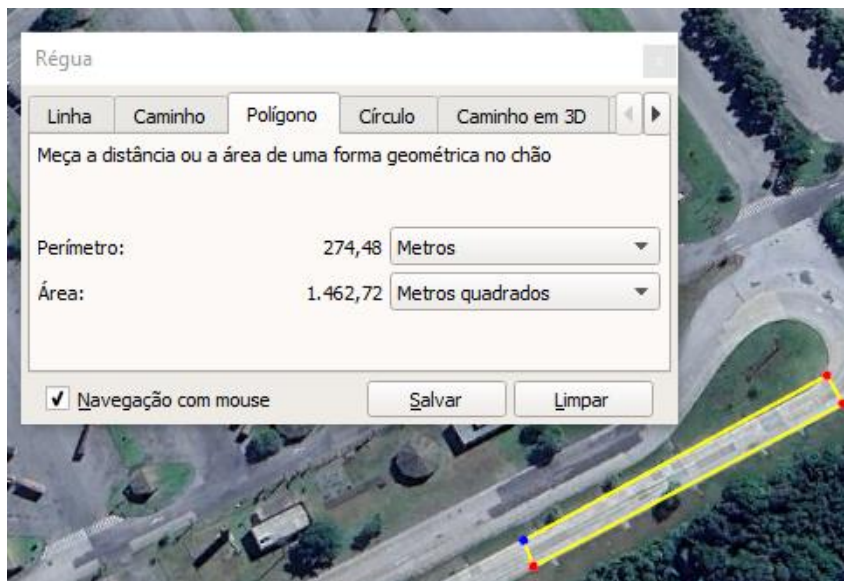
Régua

Linha | Caminho | Polígono | Círculo | Caminho em 3D

Meça a distância ou a área de uma forma geométrica no chão

Perímetro: 274,48 Metros

Área: 1.462,72 Metros quadrados

Navegação com mouse

Salvar

Limpar